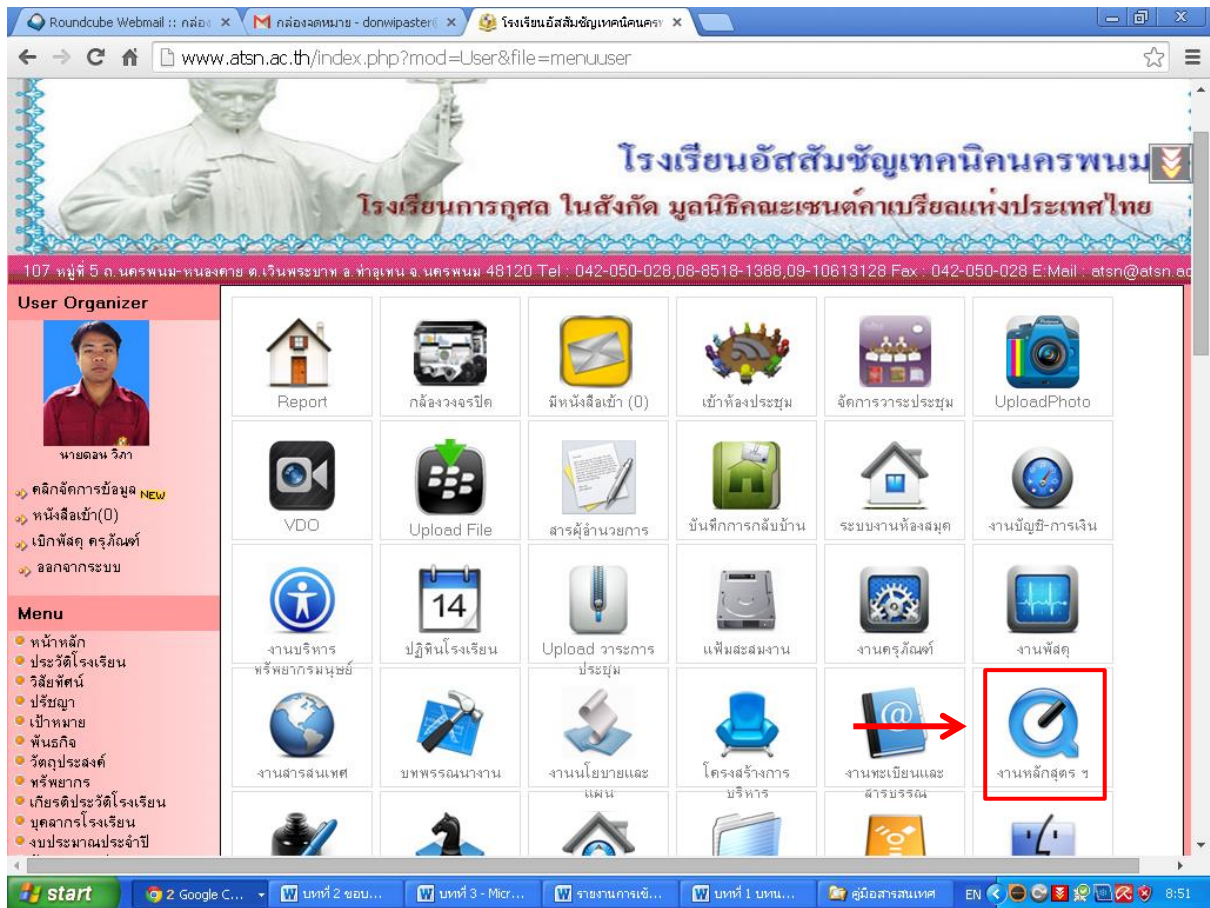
Roundcube Webmail :: กล่อง ×
กล่องจดหมาย - donwipaster ×
โรงเรียนอัสสัมชัญเทคนิคนคร ×

www.atsn.ac.th/index.php?mod=User&file=menuuser

โรงเรียนอัสสัมชัญเทคนิคนครพนม
โรงเรียนการกุศล ในสังกัด มูลนิธิคณะเซนต์คาเบรียลแห่งประเทศไทย

107 หมู่ที่ 5 ถ.นครพนม-หนองคาย ต.เวินพระบาท อ.ท่าอุเทน จ.นครพนม 48120 Tel : 042-050-028,08-8518-1388,09-10613128 Fax : 042-050-028 E-Mail : atsn@atsn.ac

User Organizer
นายดอน วิภา
คลิกจัดการข้อมูล NEW
หนังสือเข้า(0)
เบิกพัสดุ ครุภัณฑ์
ออกจากระบบ

Menu
หน้าหลัก
ประวัติโรงเรียน
วิสัยทัศน์
ปรัชญา
เป้าหมาย
พันธกิจ
วัตถุประสงค์
ทรัพยากร
เกียรติประวัติโรงเรียน
บุคลากรโรงเรียน
งบประมาณประจำปี

Report
กล้องวงจรปิด
มีหนังสือเข้า (0)
เข้าห้องประชุม
จัดการวาระประชุม
UploadPhoto
VDO
Upload File
สารผู้อำนวยการ
บันทึกการกลับบ้าน
ระบบงานห้องสมุด
งานบัญชี-การเงิน
งานบริหารทรัพยากรมนุษย์
14
ปฏิทินโรงเรียน
Upload วาระการประชุม
แฟ้มสะสมงาน
งานครุภัณฑ์
งานพัสดุ
งานสารสนเทศ
บทพรรณนางาน
งานนโยบายและแผน
โครงสร้างการบริหาร
งานทะเบียนและสารบรรณ
งานหลักสูตร ฯ

start
2 Google C...
บทที่ 2 ขอบ...
บทที่ 3 - Micr...
รายงานการเข้...
บทที่ 1 บทน...
คู่มือสารสนเทศ
EN
8:51